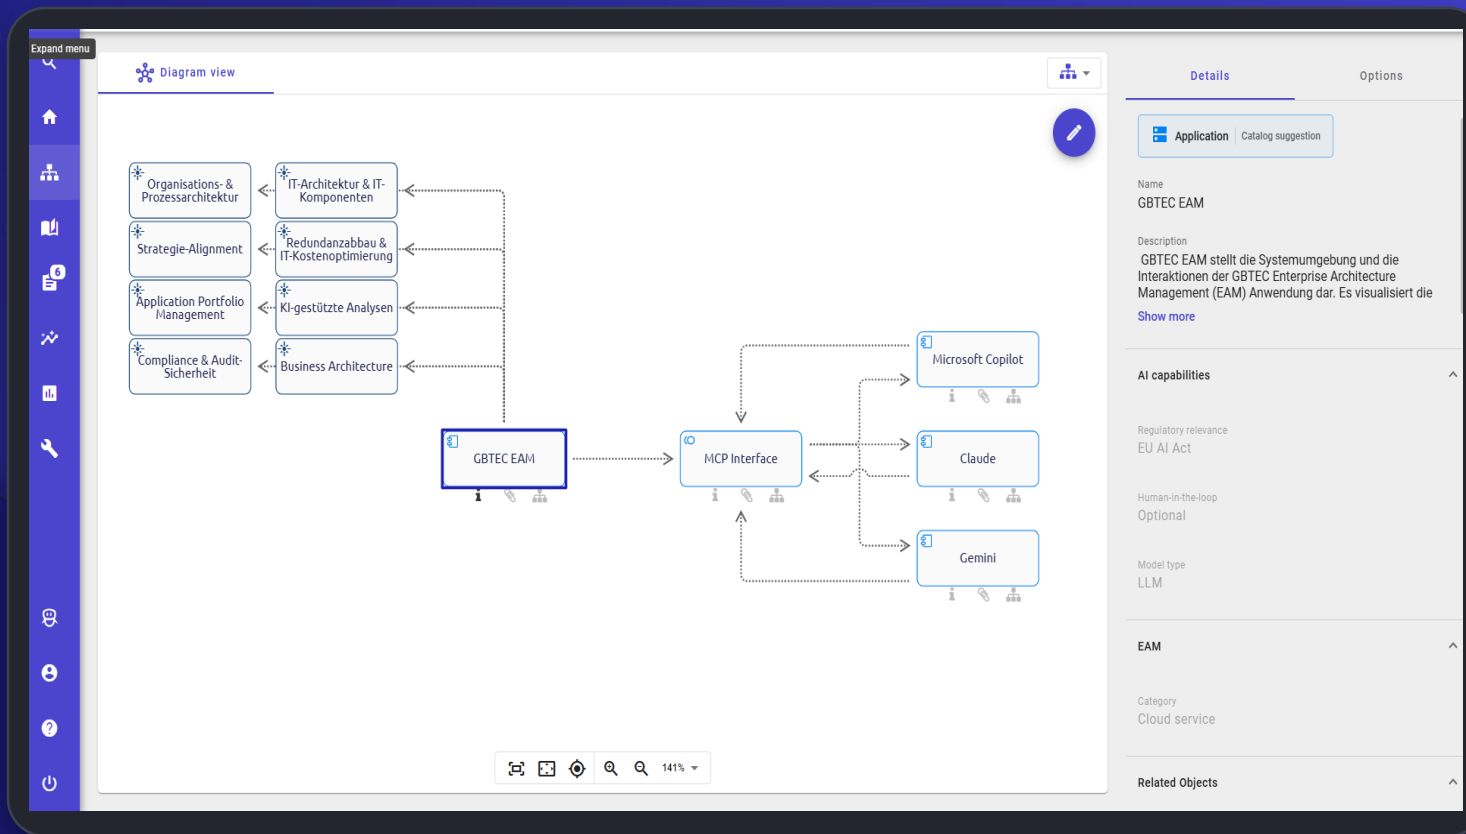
Expand menu

6

Diagram view

Organisations- & Prozessarchitektur

IT-Architektur & IT-Komponenten

Strategie-Alignment

Redundanzabbau & IT-Kostenoptimierung

Application Portfolio Management

KI-gestützte Analysen

Compliance & Audit-Sicherheit

Business Architecture

Microsoft Copilot

GBTEC EAM

MCP Interface

Claude

Gemini

141%

Details

Options

Application Catalog suggestion

Name
GBTEC EAM

Description
GBTEC EAM stellt die Systemumgebung und die Interaktionen der GBTEC Enterprise Architecture Management (EAM) Anwendung dar. Es visualisiert die

Show more

AI capabilities

Regulatory relevance
EU AI Act

Human-in-the-loop
Optional

Model type
LLM

EAM

Category
Cloud service

Related Objects